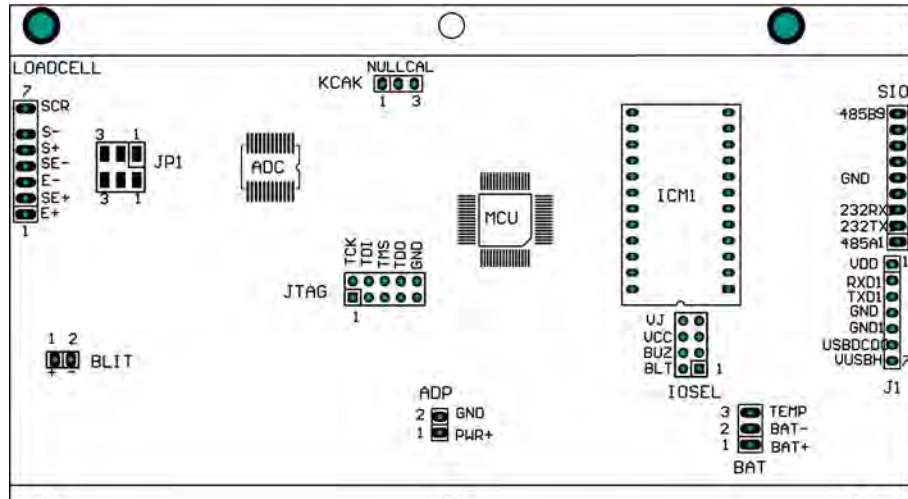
LOADCELL
7
SCR
S-
S+
SE-
E-
SE+
E+
1

3 1
JP1
3 1

ADC

NULLCAL
KCAK
1 3

MCU

TCK
TDI
TMS
TDO
GND
JTAG
1

ICM1

SIO
485B9
GND
232RX
232TX
485A1

VDD 1
RXD1
TXD1
GND
GND1
USBDCD
VUSBH 7
J1

VJ
VCC
BUZ
BLT 1
IOSEL

1 2
BLIT
+ -

ADP
2 GND
1 PWR+

3 TEMP
2 BAT-
1 BAT+
BAT